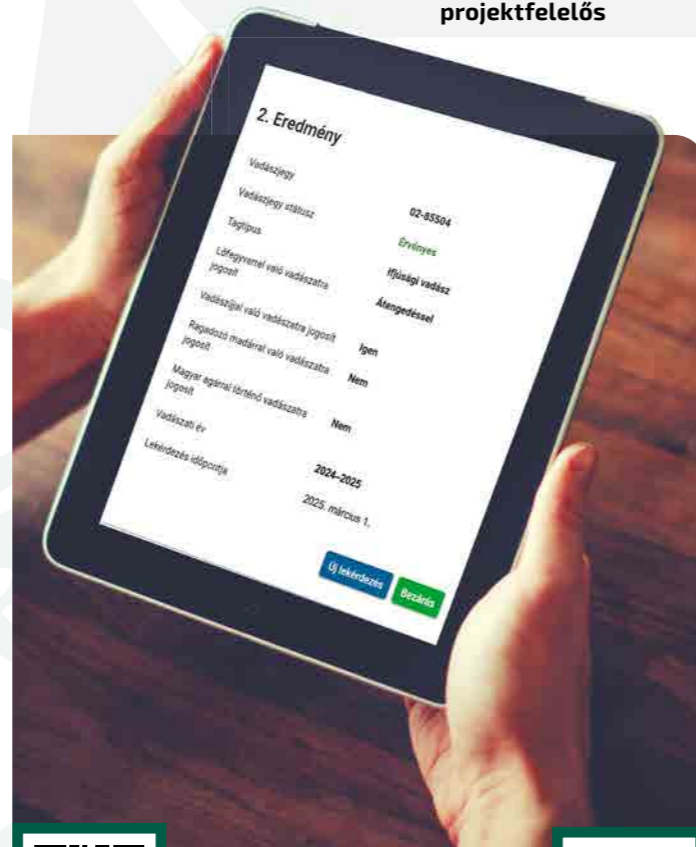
projektfelelős

2. Eredmény

| | |
|---|---|
| Vadászjegy | 02-85504 |
| Vadászjegy státusz | Érvényes |
| Tagtípus | Ifjúsági vadász |
| Lőfegyverrel való vadászatra jogosít | Átengedéssel |
| Vadászíjjal való vadászatra jogosít | Igen |
| Ragadozó madárral való vadászatra jogosít | Nem |
| Magyar agárral történő vadászatra jogosít | Nem |
| Vadászati év | 2024-2025 |
| Lekérdezés időpontja | 2025. március 1. |

Új lekérdezés
Bezárás